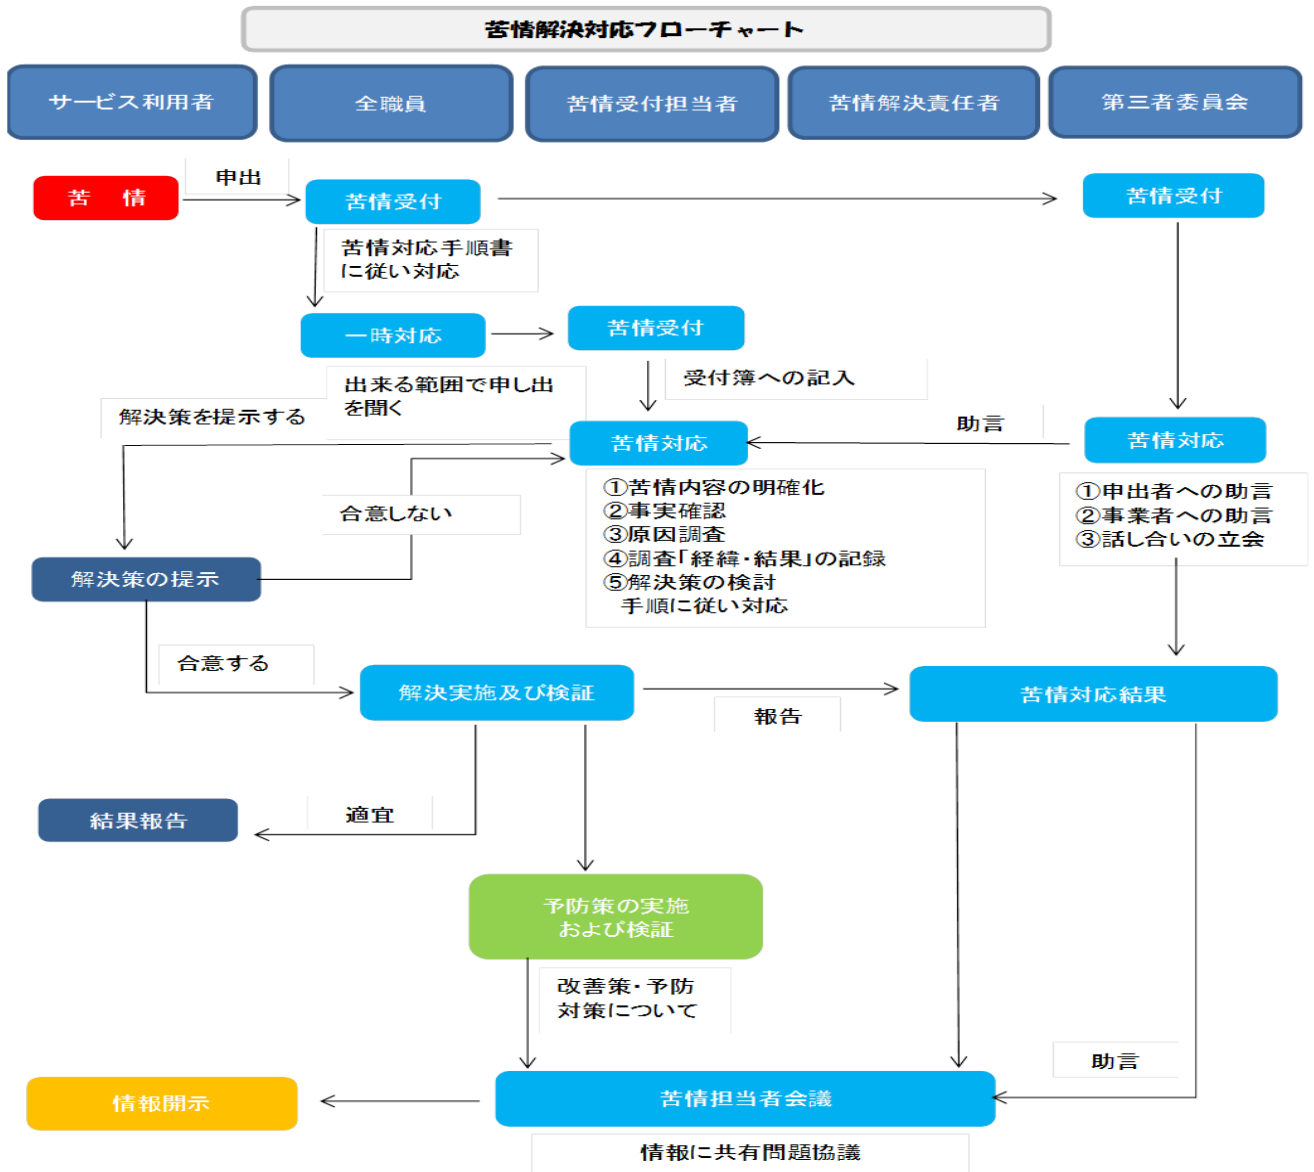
苦情解決対応フローチャート

サービス利用者

全職員

苦情受付担当者

苦情解決責任者

第三者委員会

苦　情

申出

苦情受付

苦情受付

苦情対応手順書に従い対応

一時対応

苦情受付

受付簿への記入

出来る範囲で申し出を聞く

解決策を提示する

助言

苦情対応

苦情対応

①苦情内容の明確化
②事実確認
③原因調査
④調査「経緯・結果」の記録
⑤解決策の検討
手順に従い対応

①申出者への助言
②事業者への助言
③話し合いの立会

合意しない

解決策の提示

合意する

解決実施及び検証

報告

苦情対応結果

結果報告

適宜

予防策の実施
および検証

改善策・予防対策について

助言

情報開示

苦情担当者会議

情報に共有問題協議